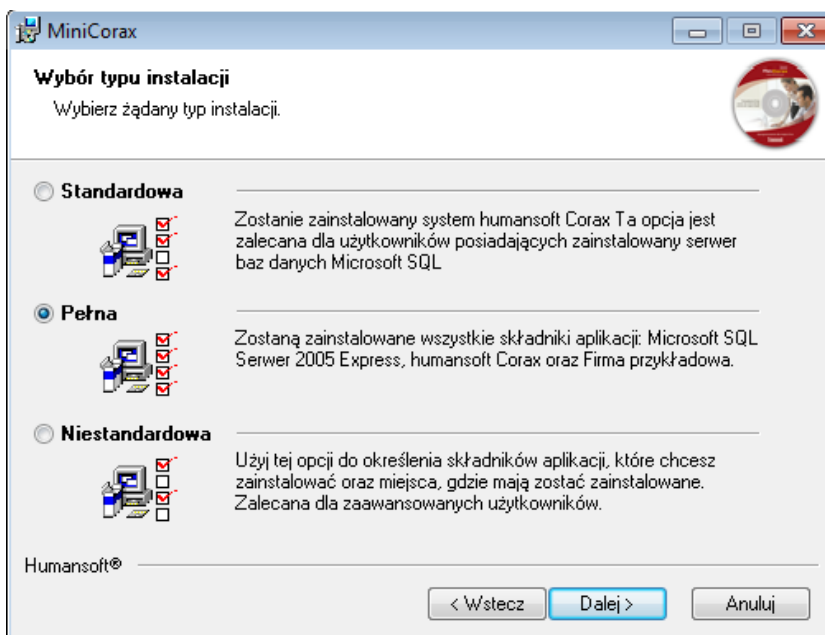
MiniCorax

Wybór typu instalacji

Wybierz żądany typ instalacji.

Standardowa

Zostanie zainstalowany system humansoft Corax Ta opcja jest zalecana dla użytkowników posiadających zainstalowany serwer baz danych Microsoft SQL

Pełna

Zostaną zainstalowane wszystkie składniki aplikacji: Microsoft SQL Serwer 2005 Express, humansoft Corax oraz Firma przykładowa.

Niestandardowa

Użyj tej opcji do określenia składników aplikacji, które chcesz zainstalować oraz miejsca, gdzie mają zostać zainstalowane. Zalecana dla zaawansowanych użytkowników.

Humansoft®

< Wstecz

Dalej >

Anuluj